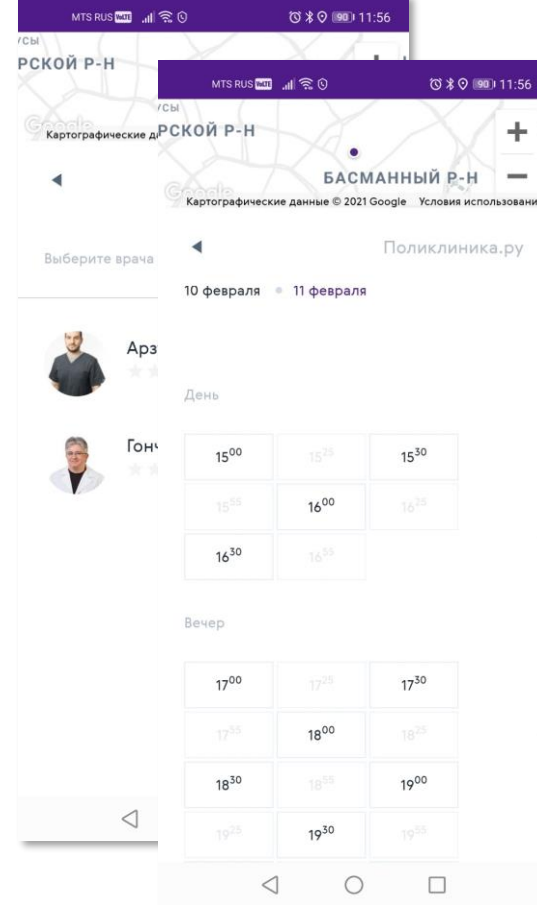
MTS RUS VoLTE 11:56
УСЫ
РСКОЙ Р-Н
Картографические д
Выберите врача
Арз
Гонч

MTS RUS VoLTE 90 11:56
УСЫ
РСКОЙ Р-Н
БАСМАННЫЙ Р-Н
+
—
Google
Картографические данные © 2021 Google Условия использовани
Поликлиника.ру
10 февраля 11 февраля

День

| $15^{00}$ | $15^{25}$ | $15^{30}$ |
|---|---|---|
| $15^{55}$ | $16^{00}$ | $16^{25}$ |
| $16^{30}$ | $16^{55}$ | |

Вечер

| $17^{00}$ | $17^{25}$ | $17^{30}$ |
|---|---|---|
| $17^{55}$ | $18^{00}$ | $18^{25}$ |
| $18^{30}$ | $18^{55}$ | $19^{00}$ |
| $19^{25}$ | $19^{30}$ | $19^{55}$ |